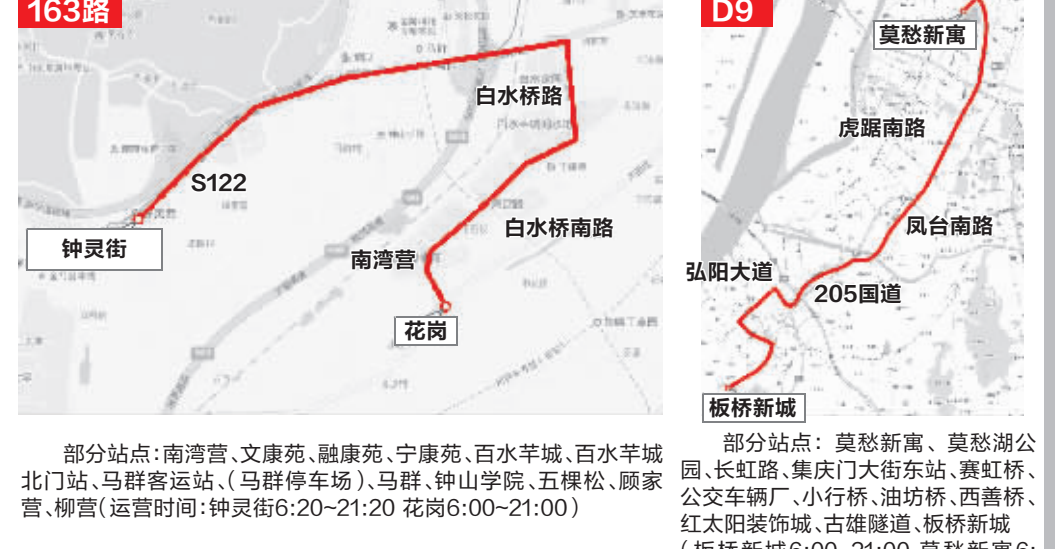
163路

白水桥路
S122
钟灵街
白水桥南路
南湾营
花岗

部分站点:南湾营、文康苑、融康苑、宁康苑、百水芊城、百水芊城北门站、马群客运站、(马群停车场)、马群、钟山学院、五棵松、顾家营、柳营(运营时间:钟灵街6:20~21:20 花岗6:00~21:00)

D9

莫愁新寓
虎踞南路
凤台南路
弘阳大道
205国道
板桥新城

部分站点: 莫愁新寓、莫愁湖公园、长虹路、集庆门大街东站、赛虹桥、公交车辆厂、小行桥、油坊桥、西善桥、红太阳装饰城、古雄隧道、板桥新城
(板桥新城6:00~21:00 莫愁新寓6: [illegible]